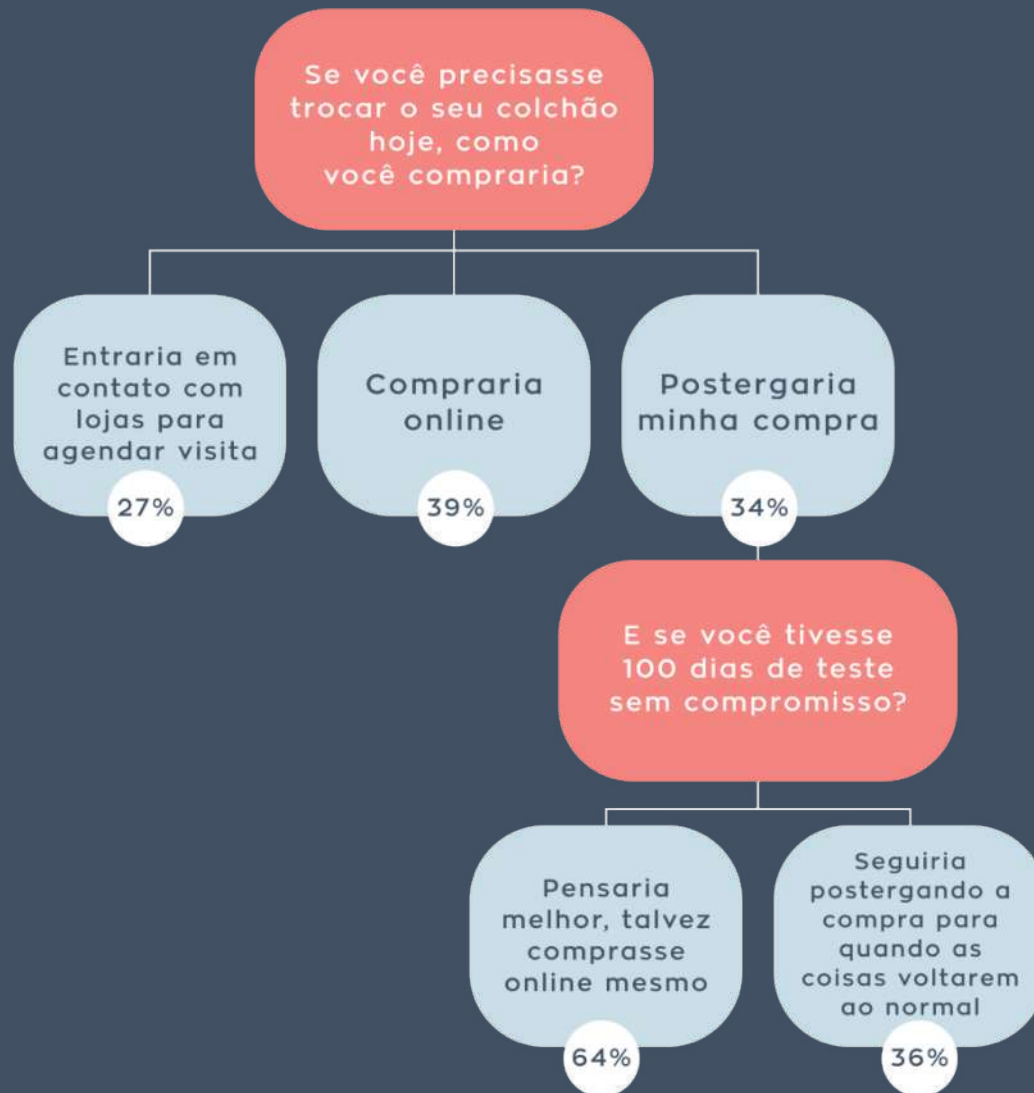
Se você precisasse trocar o seu colchão hoje, como você compraria?

Entraria em contato com lojas para agendar visita

27%

Compraria online

39%

Postergaria minha compra

34%

E se você tivesse 100 dias de teste sem compromisso?

Pensaria melhor, talvez comprasse online mesmo

64%

Seguiria postergando a compra para quando as coisas voltarem ao normal

36%